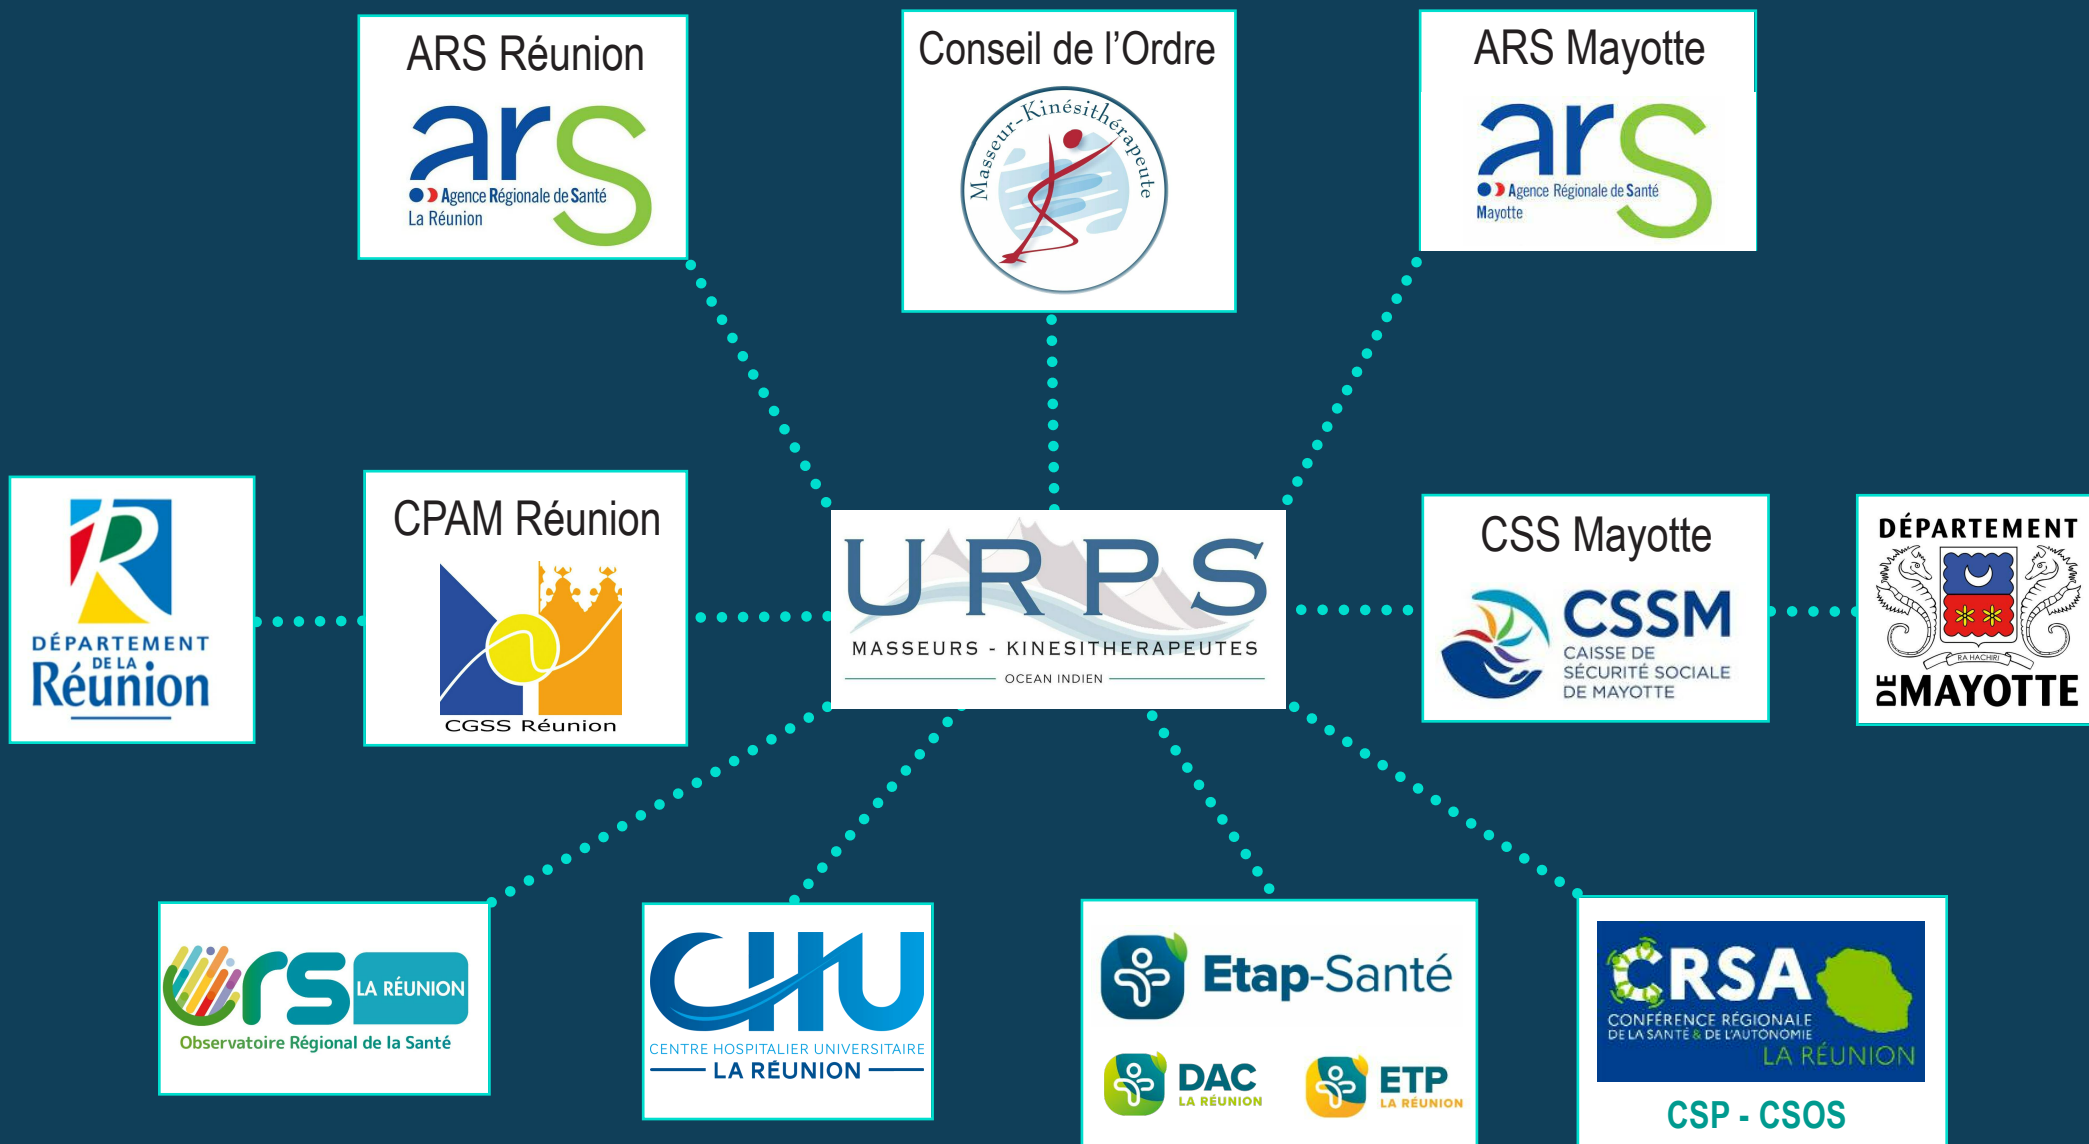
ARS Réunion

ars
Agence Régionale de Santé
La Réunion

Conseil de l'Ordre

Masseur-Kinésithérapeute

ARS Mayotte

ars
Agence Régionale de Santé
Mayotte

DÉPARTEMENT DE LA Réunion

CPAM Réunion

CGSS Réunion

URPS
MASSEURS - KINESITHERAPEUTES
OCEAN INDIEN

CSS Mayotte

CSSM
CAISSE DE SÉCURITÉ SOCIALE DE MAYOTTE

DÉPARTEMENT
RA HACHIRI
DE MAYOTTE

ors LA RÉUNION
Observatoire Régional de la Santé

CHU
CENTRE HOSPITALIER UNIVERSITAIRE
LA RÉUNION

Etap-Santé

DAC LA RÉUNION

ETP LA RÉUNION

CRSA
CONFÉRENCE RÉGIONALE DE LA SANTÉ & DE L'AUTONOMIE
LA RÉUNION

CSP - CSOS